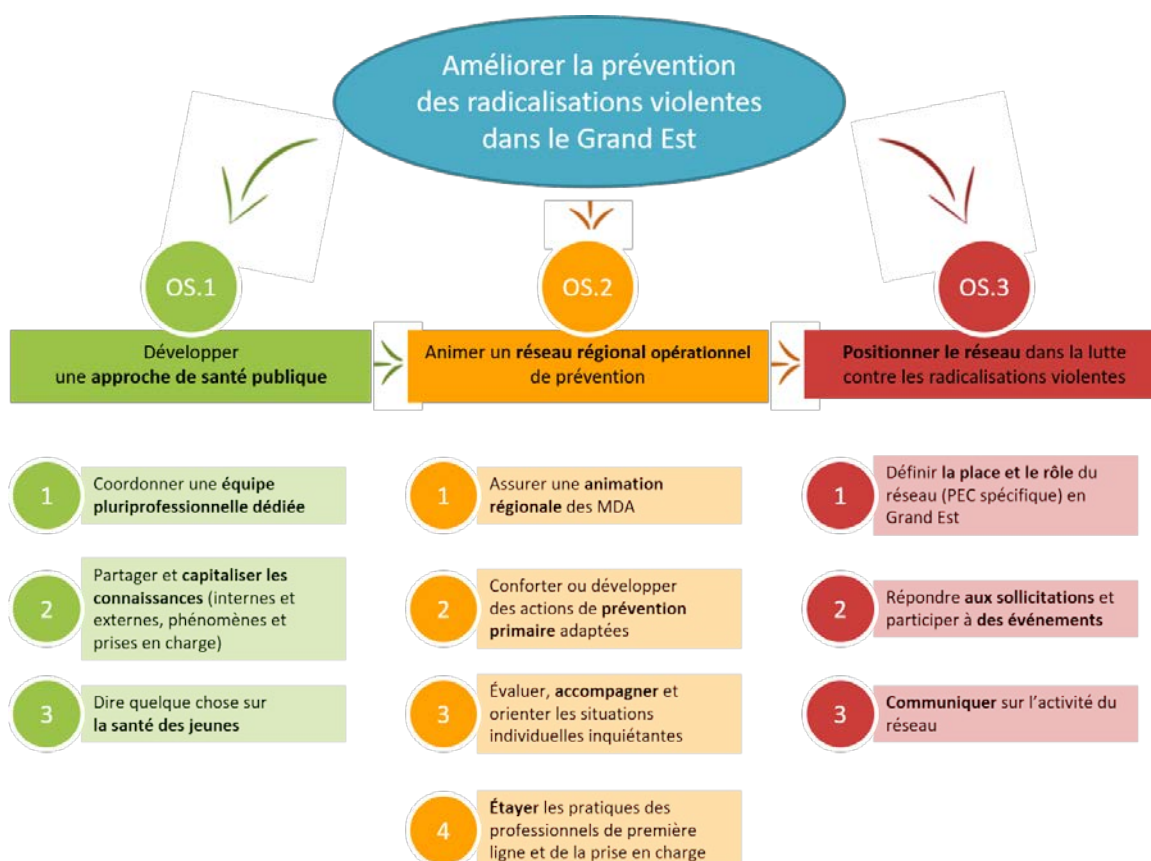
Améliorer la prévention des radicalisations violentes dans le Grand Est

OS.1

Développer une approche de santé publique

1 Coordonner une équipe pluriprofessionnelle dédiée

2 Partager et capitaliser les connaissances (internes et externes, phénomènes et prises en charge)

3 Dire quelque chose sur la santé des jeunes

OS.2

Animer un réseau régional opérationnel de prévention

1 Assurer une animation régionale des MDA

2 Conforter ou développer des actions de prévention primaire adaptées

3 Évaluer, accompagner et orienter les situations individuelles inquiétantes

4 Étayer les pratiques des professionnels de première ligne et de la prise en charge

OS.3

Positionner le réseau dans la lutte contre les radicalisations violentes

1 Définir la place et le rôle du réseau (PEC spécifique) en Grand Est

2 Répondre aux sollicitations et participer à des événements

3 Communiquer sur l'activité du réseau